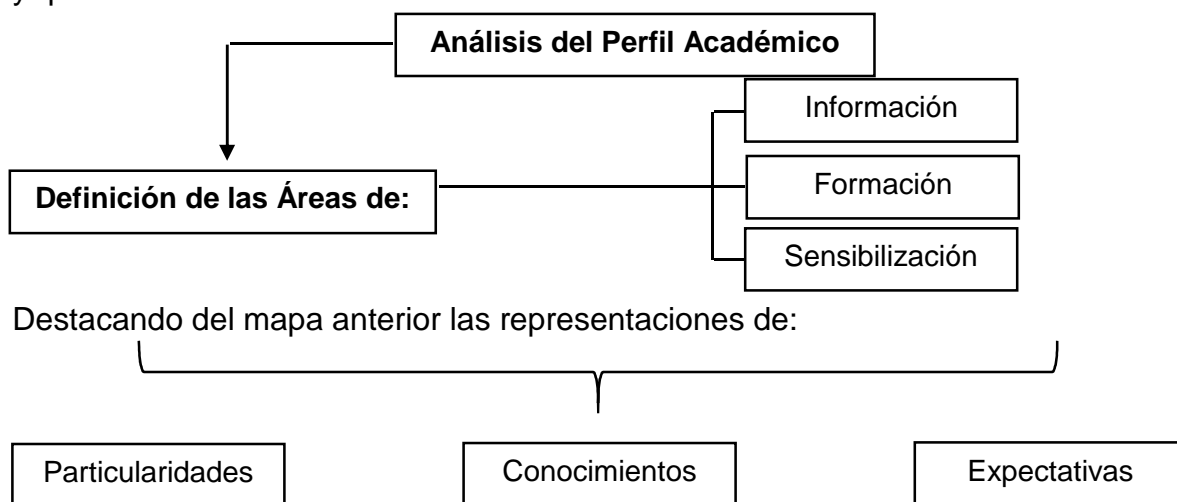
y p

Análisis del Perfil Académico

Definición de las Áreas de:

Información

Formación

Sensibilización

Destacando del mapa anterior las representaciones de:

Particularidades

Conocimientos

Expectativas